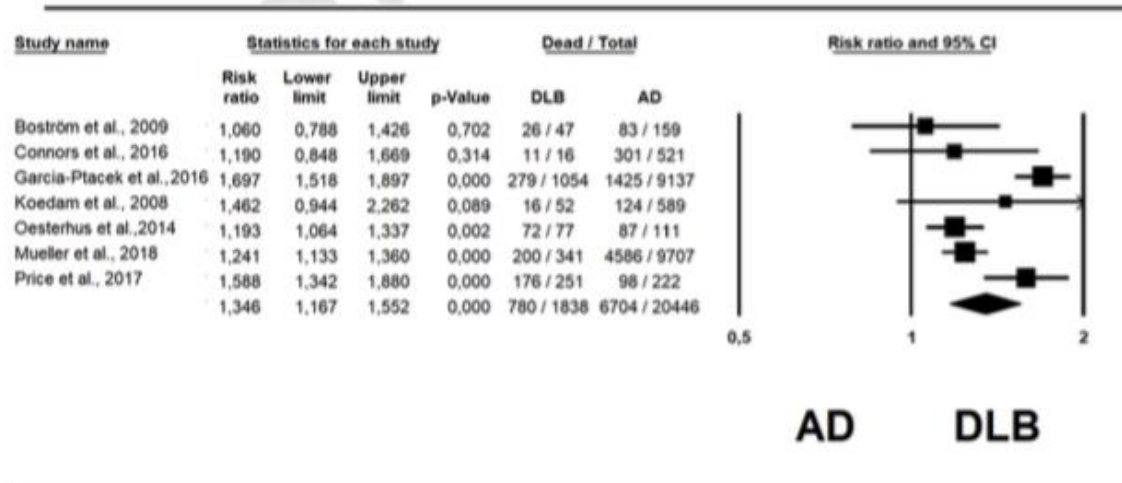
| Study name | Risk ratio | Lower limit | Upper limit | p-Value | DLB | AD |
|---|---|---|---|---|---|---|
| Boström et al., 2009 | 1,060 | 0,788 | 1,426 | 0,702 | 26 / 47 | 83 / 159 |
| Connors et al., 2016 | 1,190 | 0,848 | 1,669 | 0,314 | 11 / 16 | 301 / 521 |
| Garcia-Ptacek et al.,2016 | 1,697 | 1,518 | 1,897 | 0,000 | 279 / 1054 | 1425 / 9137 |
| Koedam et al., 2008 | 1,462 | 0,944 | 2,262 | 0,089 | 16 / 52 | 124 / 589 |
| Oesterhus et al.,2014 | 1,193 | 1,064 | 1,337 | 0,002 | 72 / 77 | 87 / 111 |
| Mueller et al., 2018 | 1,241 | 1,133 | 1,360 | 0,000 | 200 / 341 | 4586 / 9707 |
| Price et al., 2017 | 1,588 | 1,342 | 1,880 | 0,000 | 176 / 251 | 98 / 222 |
| | 1,346 | 1,167 | 1,552 | 0,000 | 780 / 1838 | 6704 / 20446 |

Statistics for each study

Dead / Total

Risk ratio and 95% CI

0,5

1

2

AD

DLB